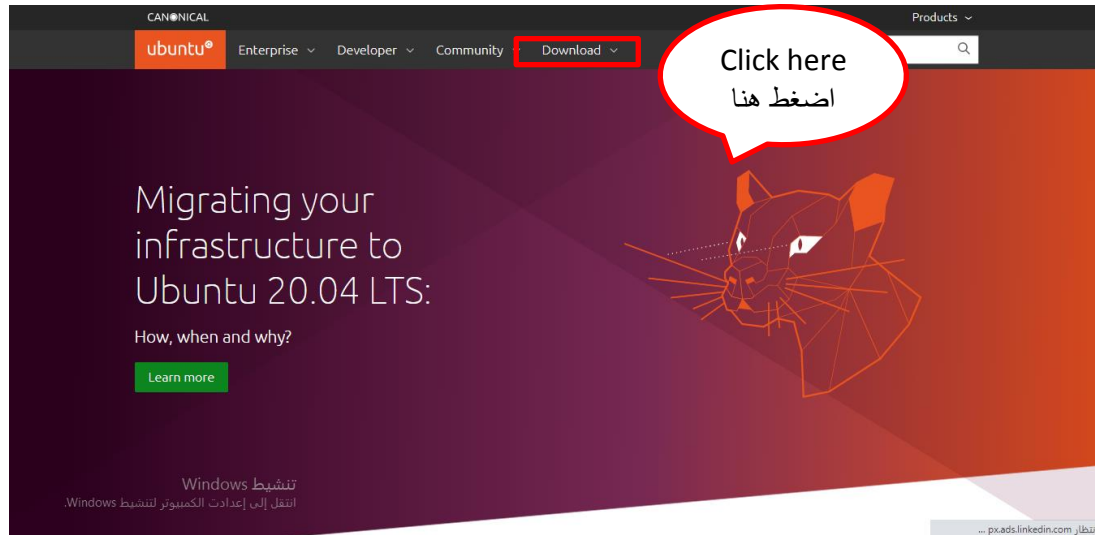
CANONICAL
Products

ubuntu
Enterprise
Developer
Community
Download

Click here
اضغط هنا

Migrating your infrastructure to Ubuntu 20.04 LTS:

How, when and why?

Learn more

تنشيط Windows
انتقل إلى إعدادات الكمبيوتر لتنشيط Windows.

انتظار px.ads.linkedin.com ...